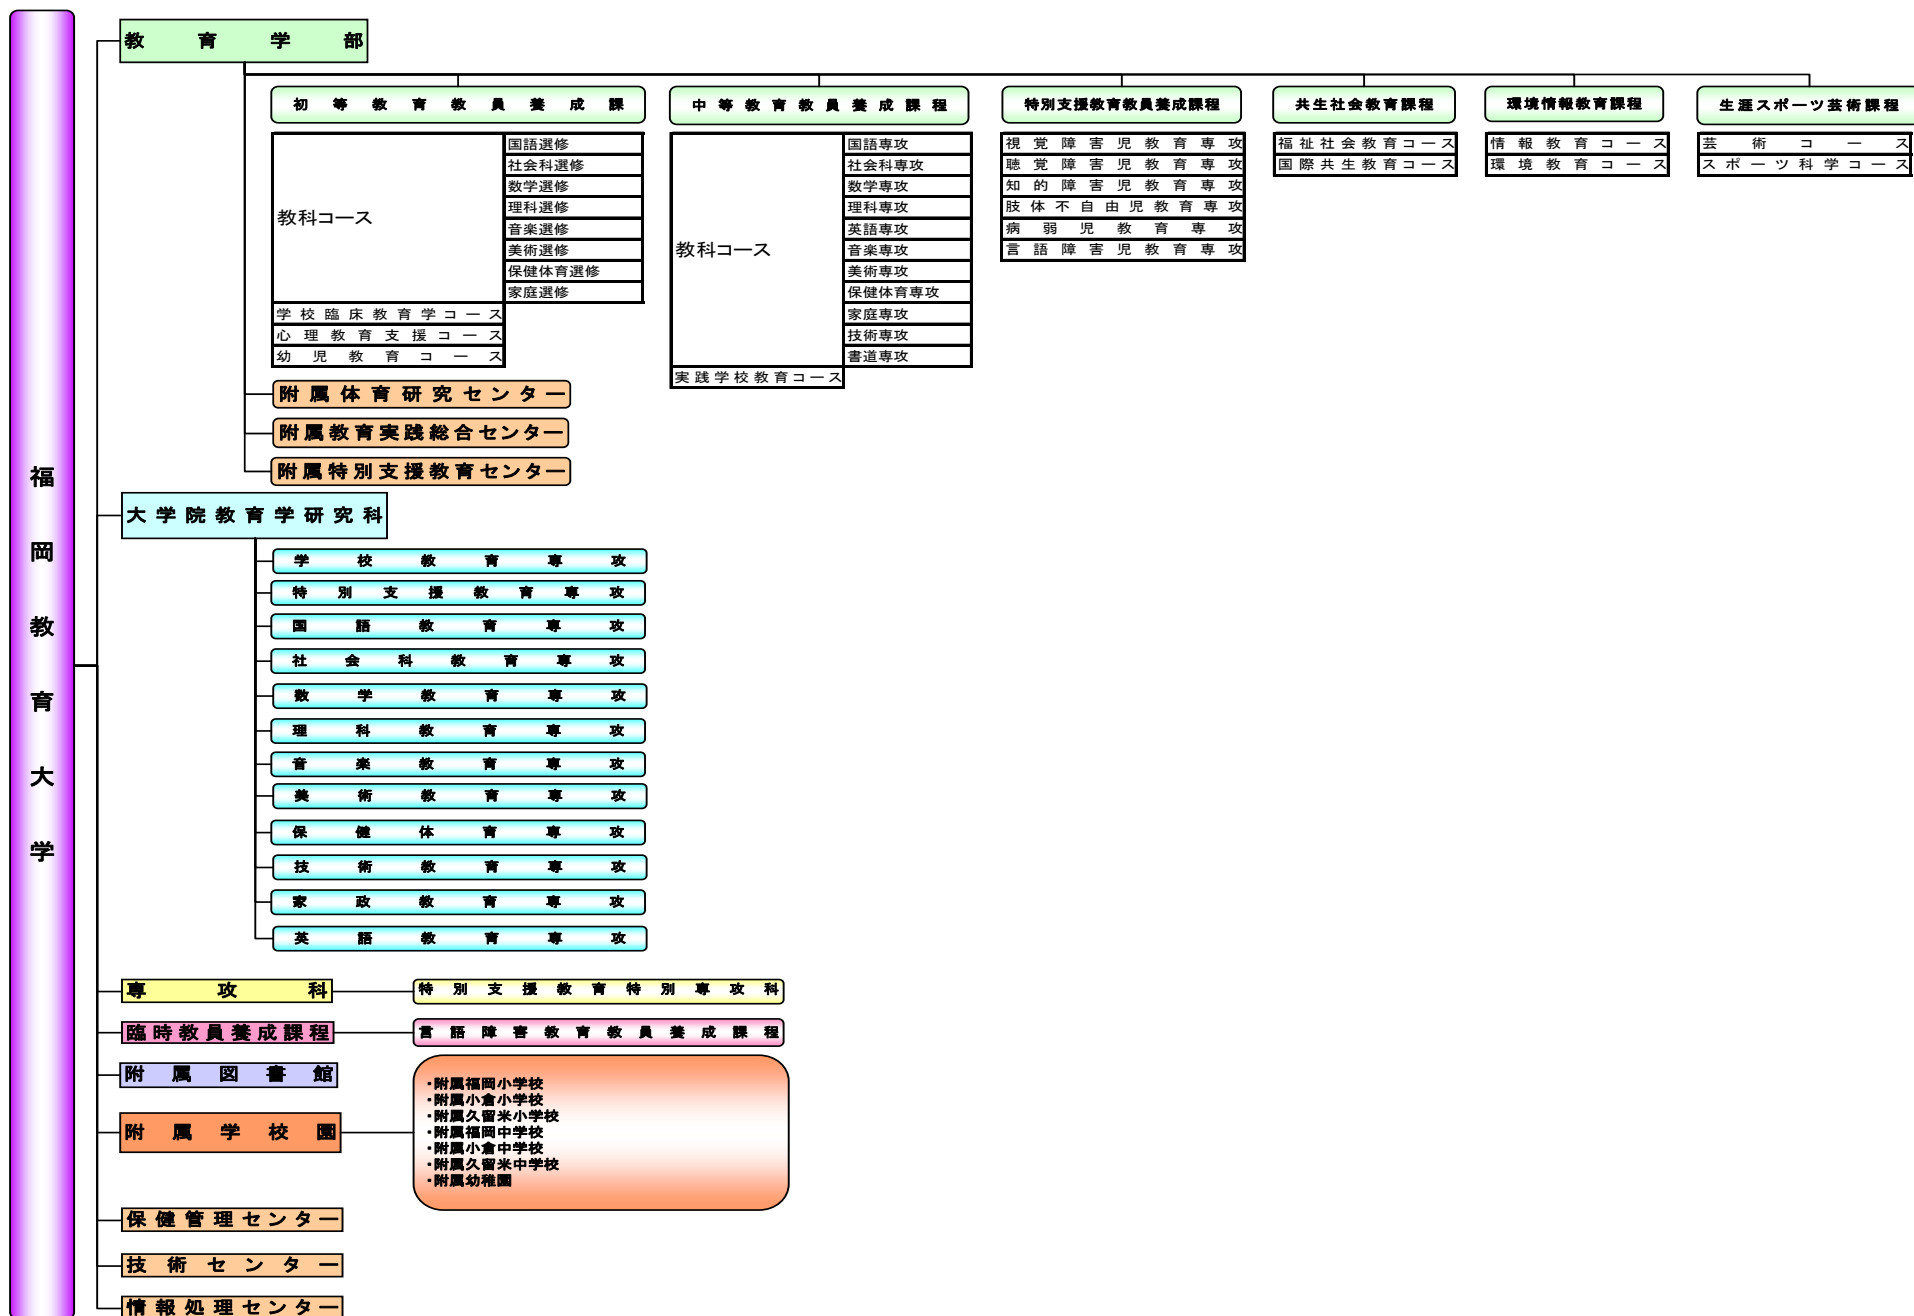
福岡教育大学

教育学部

初等教員養成課

教科コース
国語選修
社会科選修
数学選修
理科選修
音楽選修
美術選修
保健体育選修
家庭選修
学校臨床教育学コース
心理教育支援コース
幼児教育コース

中等教育教員養成課程

教科コース
国語専攻
社会科専攻
数学専攻
理科専攻
英語専攻
音楽専攻
美術専攻
保健体育専攻
家庭専攻
技術専攻
書道専攻
実践学校教育コース

特別支援教育教員養成課程
視覚障害児教育専攻
聴覚障害児教育専攻
知的障害児教育専攻
肢体不自由児教育専攻
病弱児教育専攻
言語障害児教育専攻

共生社会教育課程
福祉社会教育コース
国際共生教育コース

環境情報教育課程
情報教育コース
環境教育コース

生涯スポーツ芸術課程
芸術コース
スポーツ科学コース

附属体育研究センター
附属教育実践総合センター
附属特別支援教育センター

大学院教育学研究科
学校教育専攻
特別支援教育専攻
国語教育専攻
社会科教育専攻
数学教育専攻
理科教育専攻
音楽教育専攻
美術教育専攻
保健体育専攻
技術教育専攻
家政教育専攻
英語教育専攻

専攻科
特別支援教育特別専攻科

臨時教員養成課程
言語障害教育教員養成課程

附属図書館

附属学校園
・附属福岡小学校
・附属小倉小学校
・附属久留米小学校
・附属福岡中学校
・附属小倉中学校
・附属久留米中学校
・附属幼稚園

保健管理センター
技術センター
情報処理センター